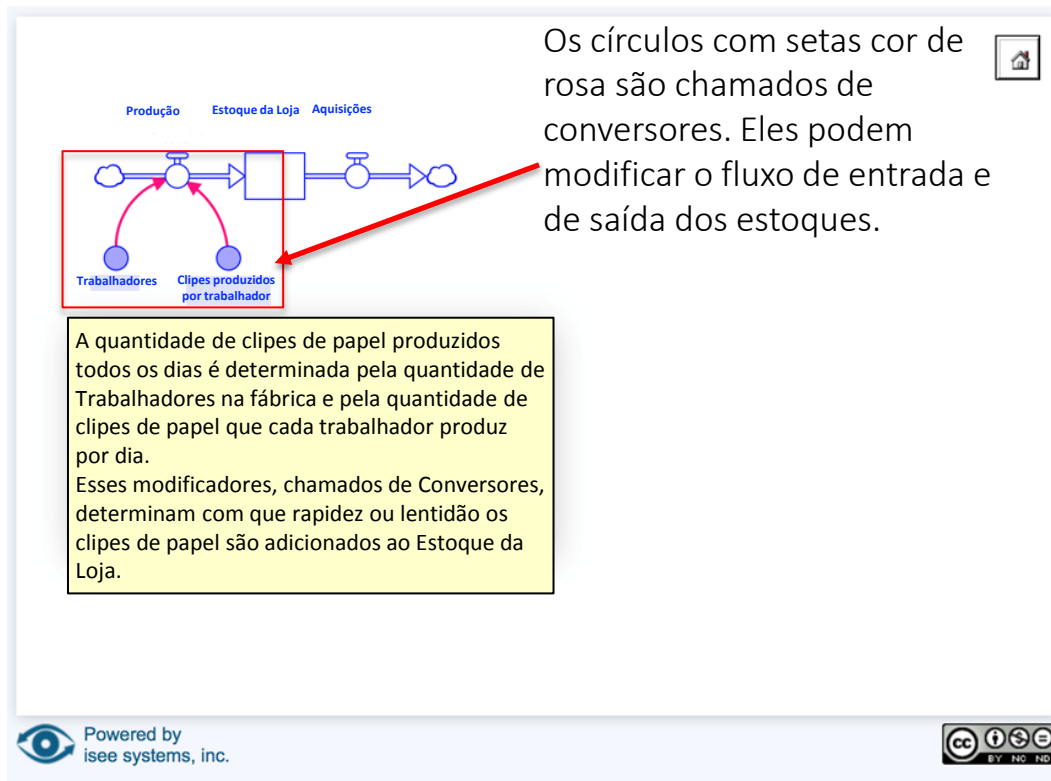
Os círculos com setas cor de rosa são chamados de conversores. Eles podem modificar o fluxo de entrada e de saída dos estoques.

Produção
Estoque da Loja
Aquisições

Trabalhadores
Clipes produzidos por trabalhador

A quantidade de clipes de papel produzidos todos os dias é determinada pela quantidade de Trabalhadores na fábrica e pela quantidade de clipes de papel que cada trabalhador produz por dia.
Esses modificadores, chamados de Conversores, determinam com que rapidez ou lentidão os clipes de papel são adicionados ao Estoque da Loja.

Powered by
isee systems, inc.

BY NC ND